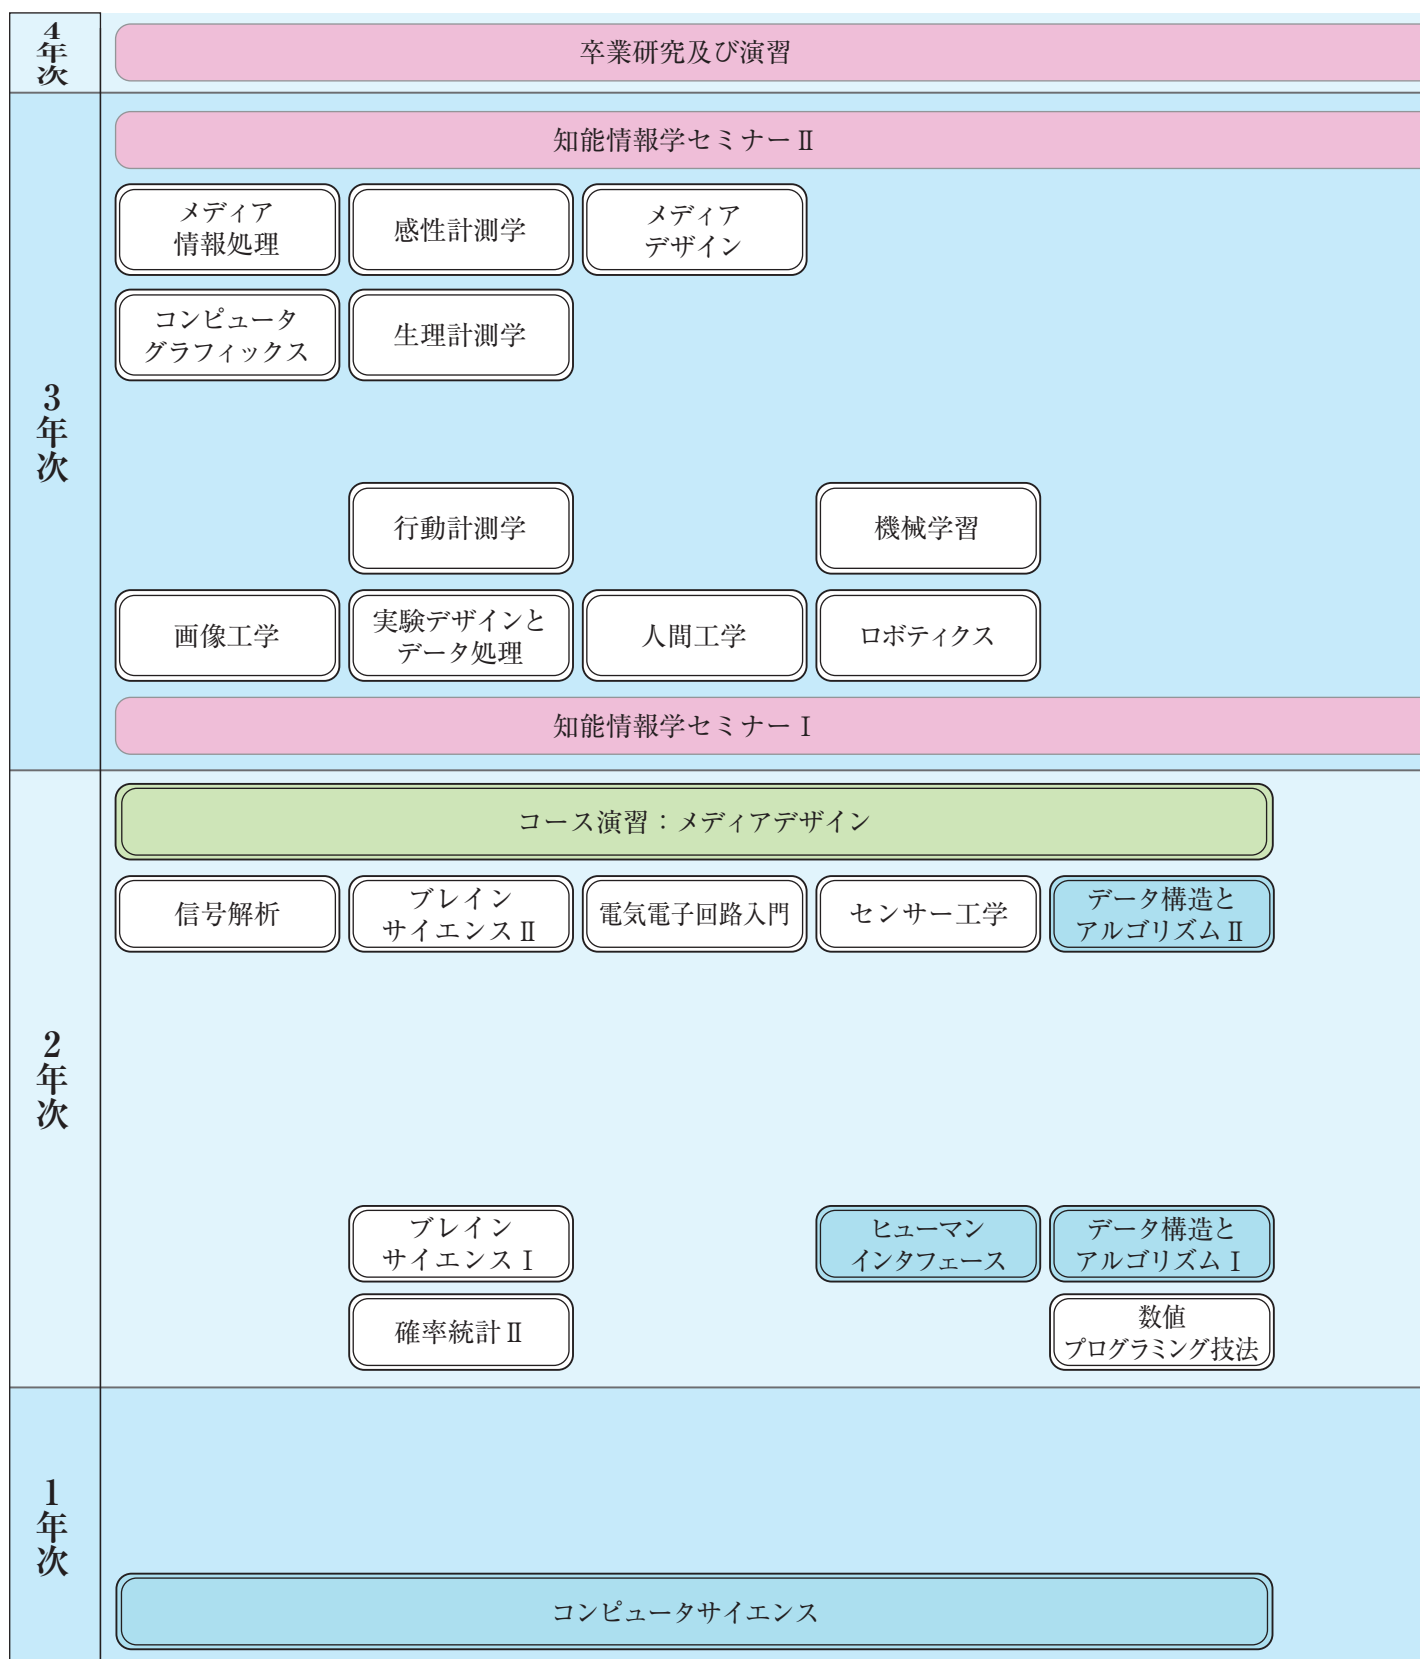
4年次

卒業研究及び演習

3年次

知能情報学セミナーⅡ

メディア情報処理

感性計測学

メディアデザイン

コンピュータグラフィックス

生理計測学

行動計測学

機械学習

画像工学

実験デザインとデータ処理

人間工学

ロボティクス

知能情報学セミナーⅠ

2年次

コース演習：メディアデザイン

信号解析

ブレインサイエンスⅡ

電気電子回路入門

センサー工学

データ構造とアルゴリズムⅡ

ブレインサイエンスⅠ

ヒューマンインタフェース

データ構造とアルゴリズムⅠ

確率統計Ⅱ

数値プログラミング技法

1年次

コンピュータサイエンス